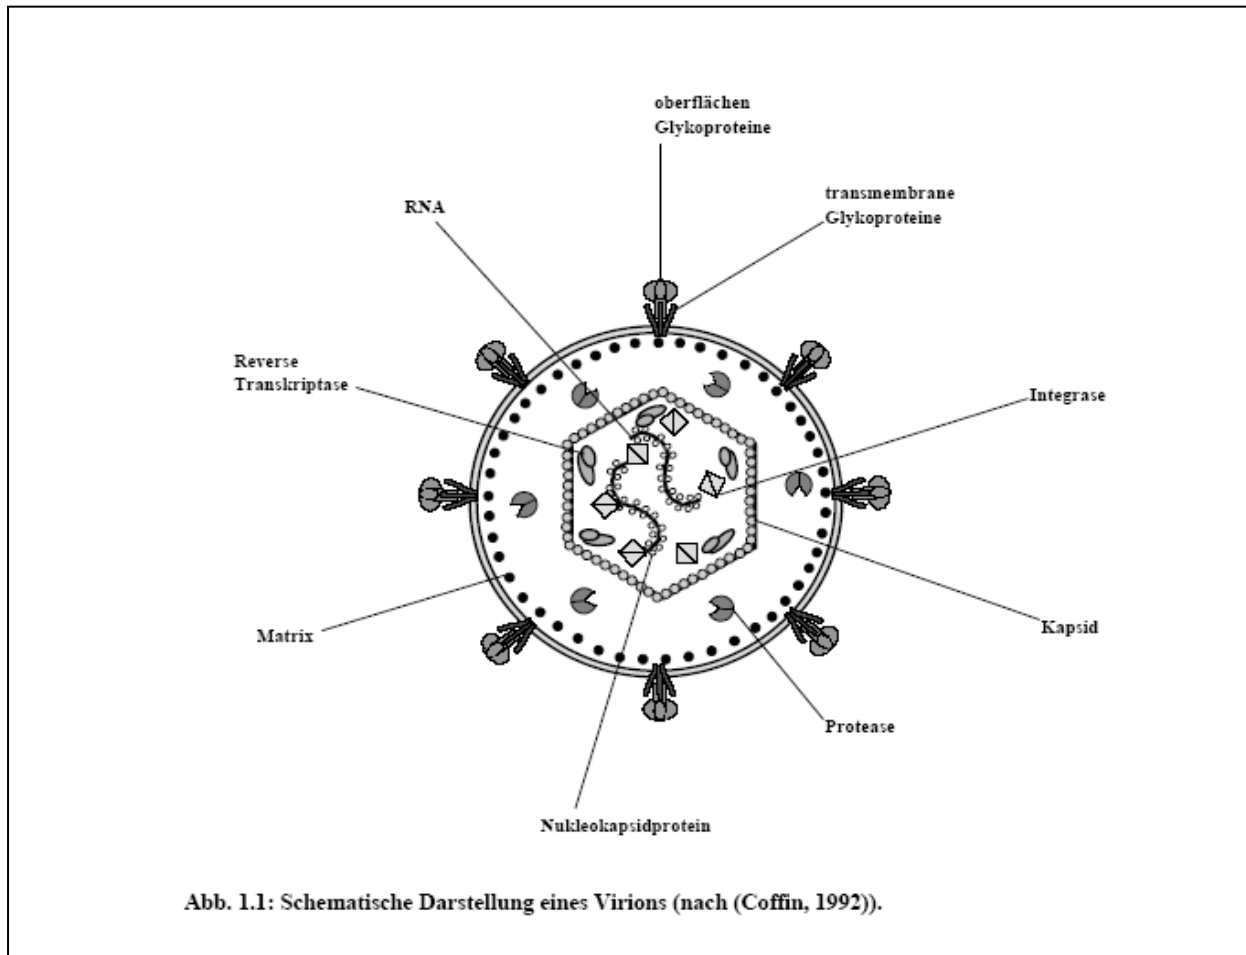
oberflächen Glykoproteine

transmembrane Glykoproteine

RNA

Reverse Transkriptase

Integrase

Matrix

Kapsid

Protease

Nukleokapsidprotein

Abb. 1.1: Schematische Darstellung eines Virions (nach (Coffin, 1992)).